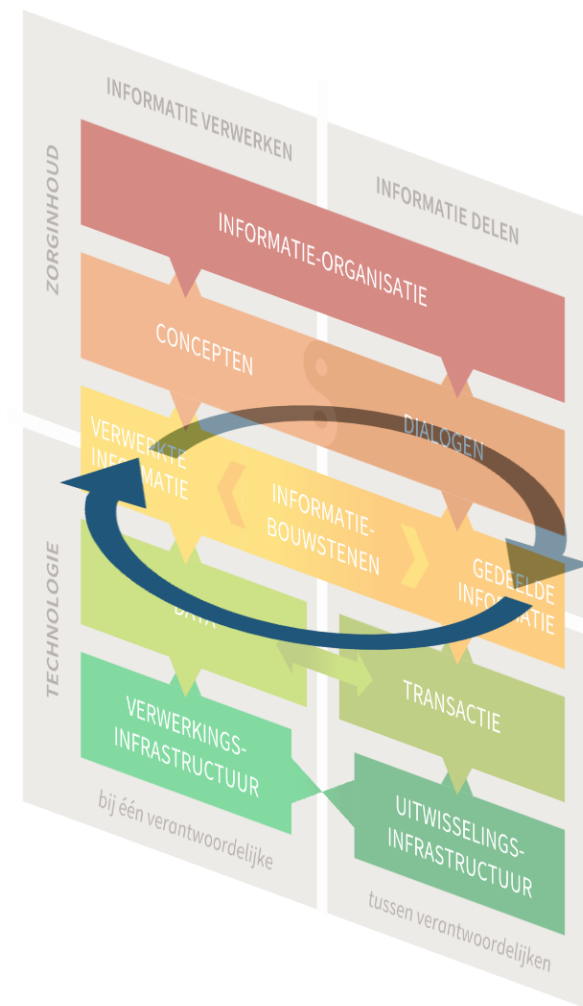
INFORMATIE VERWERKEN

INFORMATIE DELEN

ZORGINHOUD

INFORMATIE-ORGANISATIE

CONCEPTEN

DIALOGEN

VERWERKTE INFORMATIE

INFORMATIE-BOUWSTENEN

GEDEELDE INFORMATIE

TECHNOLOGIE

DATA

TRANSACTIE

VERWERKINGS-INFRASTRUCTUUR

UITWISSELINGS-INFRASTRUCTUUR

bij één verantwoordelijke

tussen verantwoordelijken